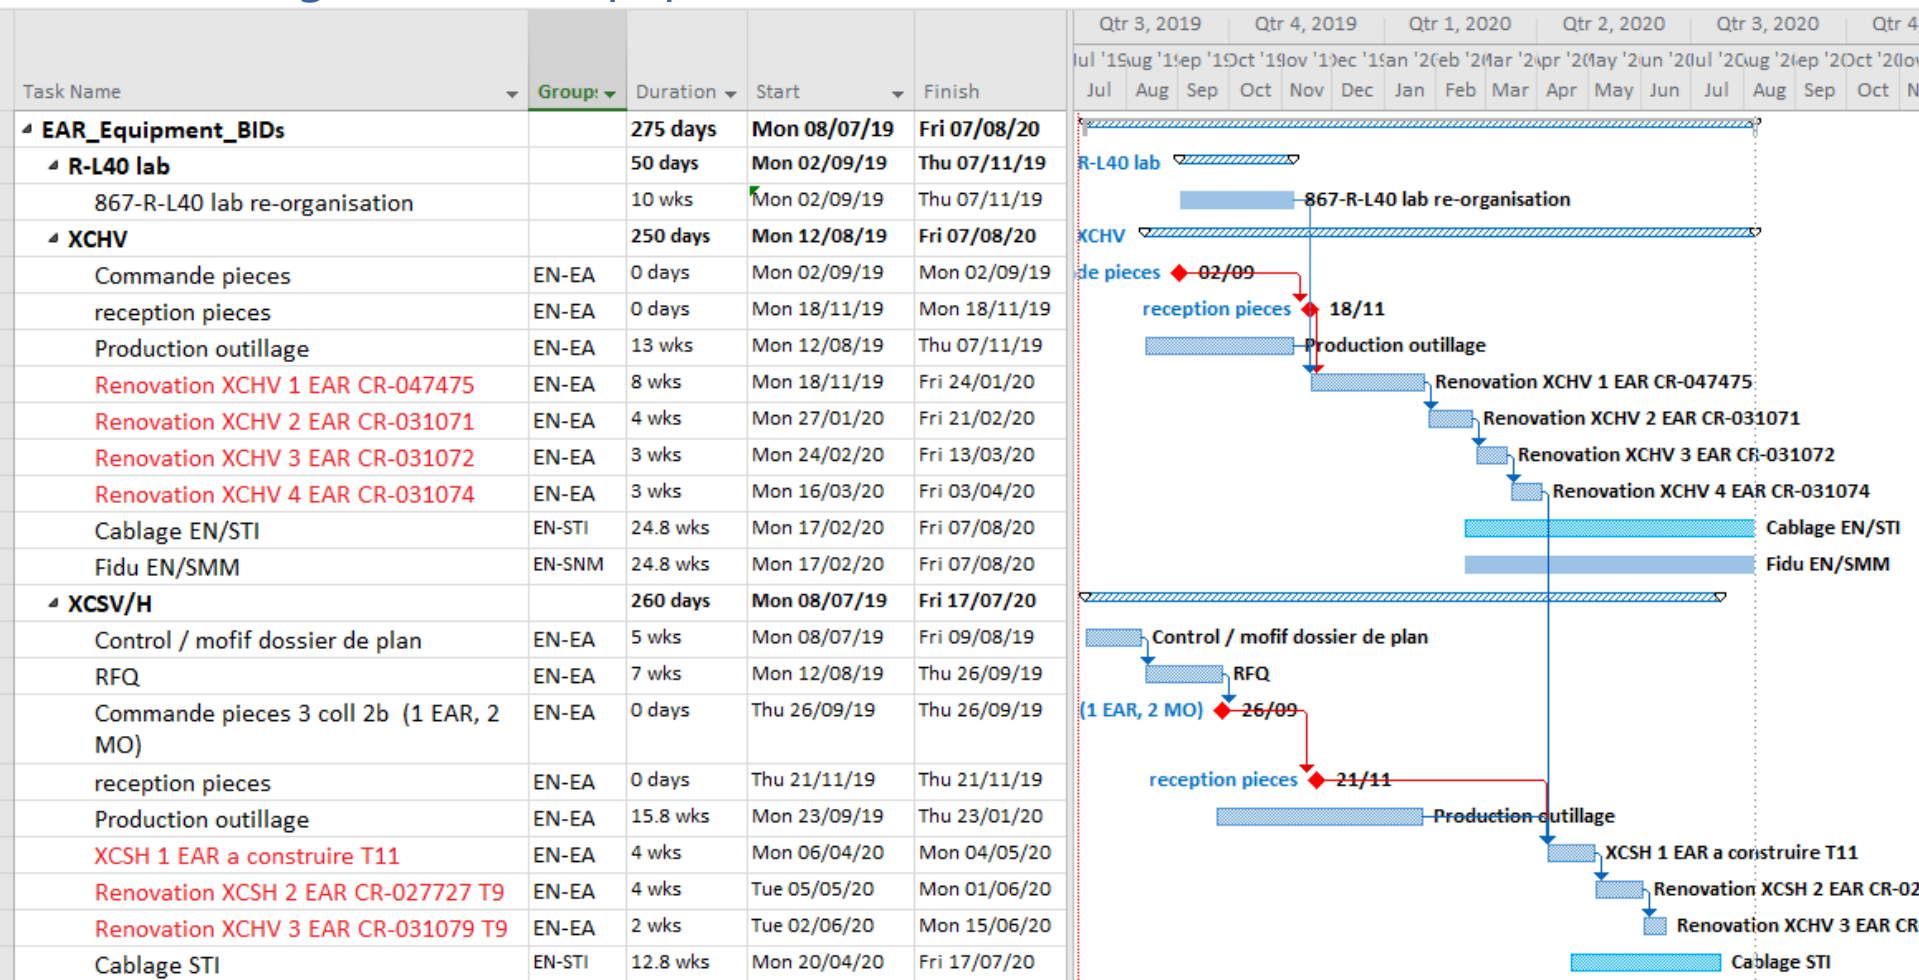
| Task Name | Group | Duration | Start | Finish |
|---|---|---|---|---|
| EAR_Equipment_BIDs | | 275 days | Mon 08/07/19 | Fri 07/08/20 |
| R-L40 lab | | 50 days | Mon 02/09/19 | Thu 07/11/19 |
| 867-R-L40 lab re-organisation | | 10 wks | Mon 02/09/19 | Thu 07/11/19 |
| XCHV | | 250 days | Mon 12/08/19 | Fri 07/08/20 |
| Commande pieces | EN-EA | 0 days | Mon 02/09/19 | Mon 02/09/19 |
| reception pieces | EN-EA | 0 days | Mon 18/11/19 | Mon 18/11/19 |
| Production outillage | EN-EA | 13 wks | Mon 12/08/19 | Thu 07/11/19 |
| Renovation XCHV 1 EAR CR-047475 | EN-EA | 8 wks | Mon 18/11/19 | Fri 24/01/20 |
| Renovation XCHV 2 EAR CR-031071 | EN-EA | 4 wks | Mon 27/01/20 | Fri 21/02/20 |
| Renovation XCHV 3 EAR CR-031072 | EN-EA | 3 wks | Mon 24/02/20 | Fri 13/03/20 |
| Renovation XCHV 4 EAR CR-031074 | EN-EA | 3 wks | Mon 16/03/20 | Fri 03/04/20 |
| Cablage EN/STI | EN-STI | 24.8 wks | Mon 17/02/20 | Fri 07/08/20 |
| Fidu EN/SMM | EN-SNM | 24.8 wks | Mon 17/02/20 | Fri 07/08/20 |
| XCSV/H | | 260 days | Mon 08/07/19 | Fri 17/07/20 |
| Control / mofif dossier de plan | EN-EA | 5 wks | Mon 08/07/19 | Fri 09/08/19 |
| RFQ | EN-EA | 7 wks | Mon 12/08/19 | Thu 26/09/19 |
| Commande pieces 3 coll 2b (1 EAR, 2 MO) | EN-EA | 0 days | Thu 26/09/19 | Thu 26/09/19 |
| reception pieces | EN-EA | 0 days | Thu 21/11/19 | Thu 21/11/19 |
| Production outillage | EN-EA | 15.8 wks | Mon 23/09/19 | Thu 23/01/20 |
| XCSH 1 EAR a construire T11 | EN-EA | 4 wks | Mon 06/04/20 | Mon 04/05/20 |
| Renovation XCSH 2 EAR CR-027727 T9 | EN-EA | 4 wks | Tue 05/05/20 | Mon 01/06/20 |
| Renovation XCHV 3 EAR CR-031079 T9 | EN-EA | 2 wks | Tue 02/06/20 | Mon 15/06/20 |
| Cablage STI | EN-STI | 12.8 wks | Mon 20/04/20 | Fri 17/07/20 |

Qtr 3, 2019 Qtr 4, 2019 Qtr 1, 2020 Qtr 2, 2020 Qtr 3, 2020 Qtr 4
Jul Aug Sep Oct Nov Dec Jan Feb Mar Apr May Jun Jul Aug Sep Oct N

R-L40 lab
867-R-L40 lab re-organisation
XCHV
de pieces 02/09
reception pieces 18/11
Production outillage
Renovation XCHV 1 EAR CR-047475
Renovation XCHV 2 EAR CR-031071
Renovation XCHV 3 EAR CR-031072
Renovation XCHV 4 EAR CR-031074
Cablage EN/STI
Fidu EN/SMM
Control / mofif dossier de plan
RFQ
(1 EAR, 2 MO) 26/09
reception pieces 21/11
Production outillage
XCSH 1 EAR a construire T11
Renovation XCSH 2 EAR CR-02
Renovation XCHV 3 EAR CR
Cablage STI